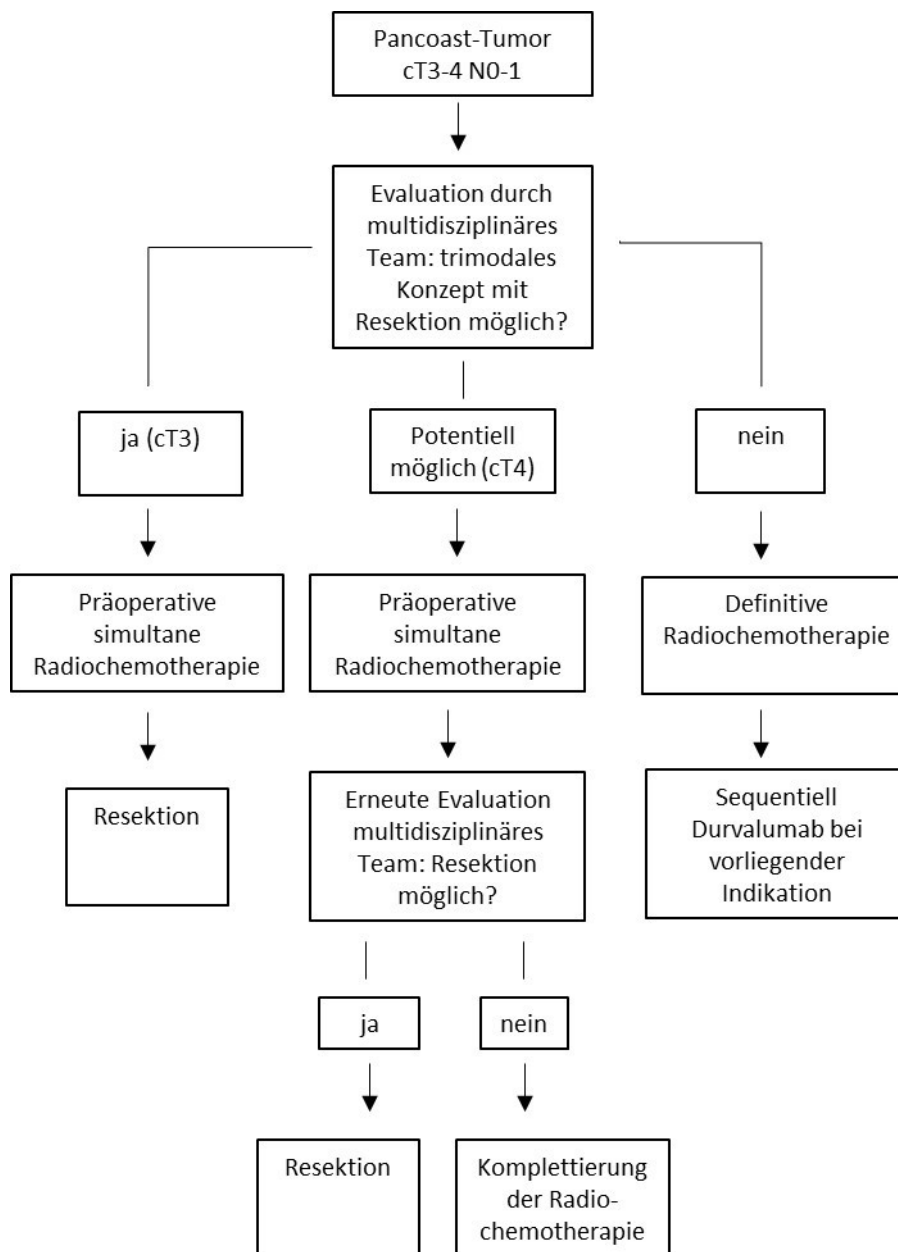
Pancoast-Tumor cT3-4 N0-1

Evaluation durch multidisziplinäres Team: trimodales Konzept mit Resektion möglich?

ja (cT3)

Präoperative simultane Radiochemotherapie

Resektion

Potentiell möglich (cT4)

Präoperative simultane Radiochemotherapie

Erneute Evaluation multidisziplinäres Team: Resektion möglich?

ja

Resektion

nein

Komplettierung der Radiochemotherapie

nein

Definitive Radiochemotherapie

Sequentiell Durvalumab bei vorliegender Indikation